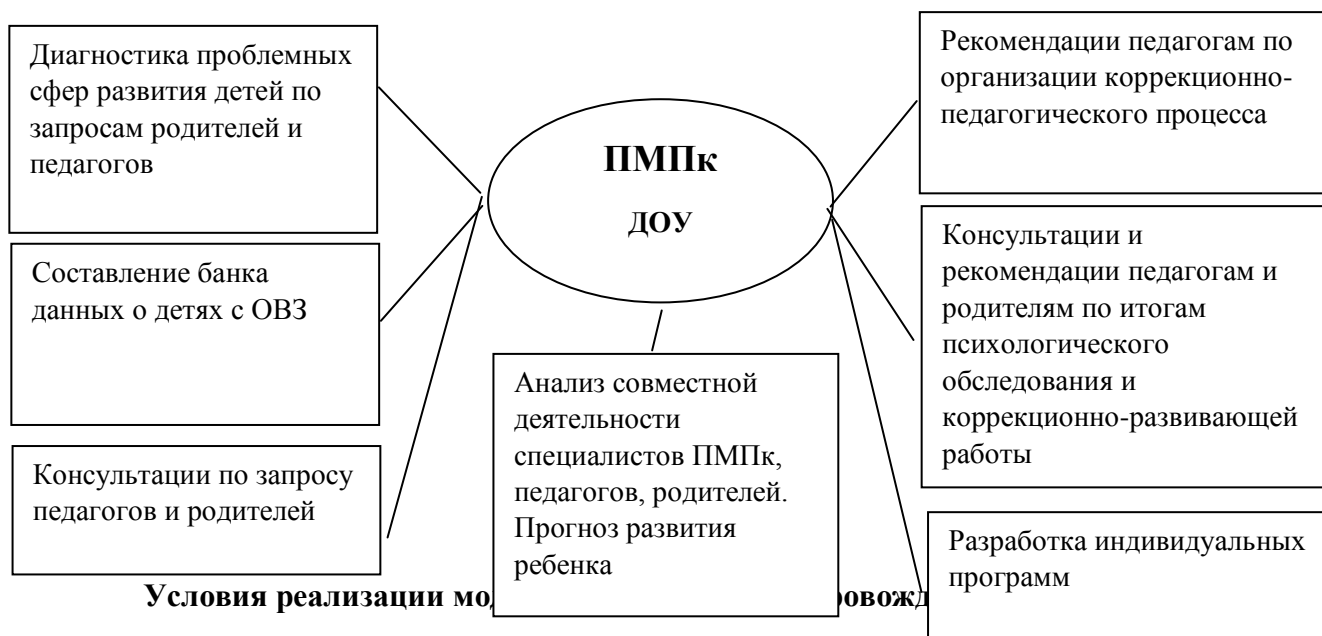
Диагностика проблемных сфер развития детей по запросам родителей и педагогов

ПМПк

ДОУ

Рекомендации педагогам по организации коррекционно-педагогического процесса

Составление банка данных о детях с ОВЗ

Консультации и рекомендации педагогам и родителям по итогам психологического обследования и коррекционно-развивающей работы

Анализ совместной деятельности специалистов ПМПк, педагогов, родителей. Прогноз развития ребенка

Консультации по запросу педагогов и родителей

Разработка индивидуальных программ

Условия реализации мо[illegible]провожд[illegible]